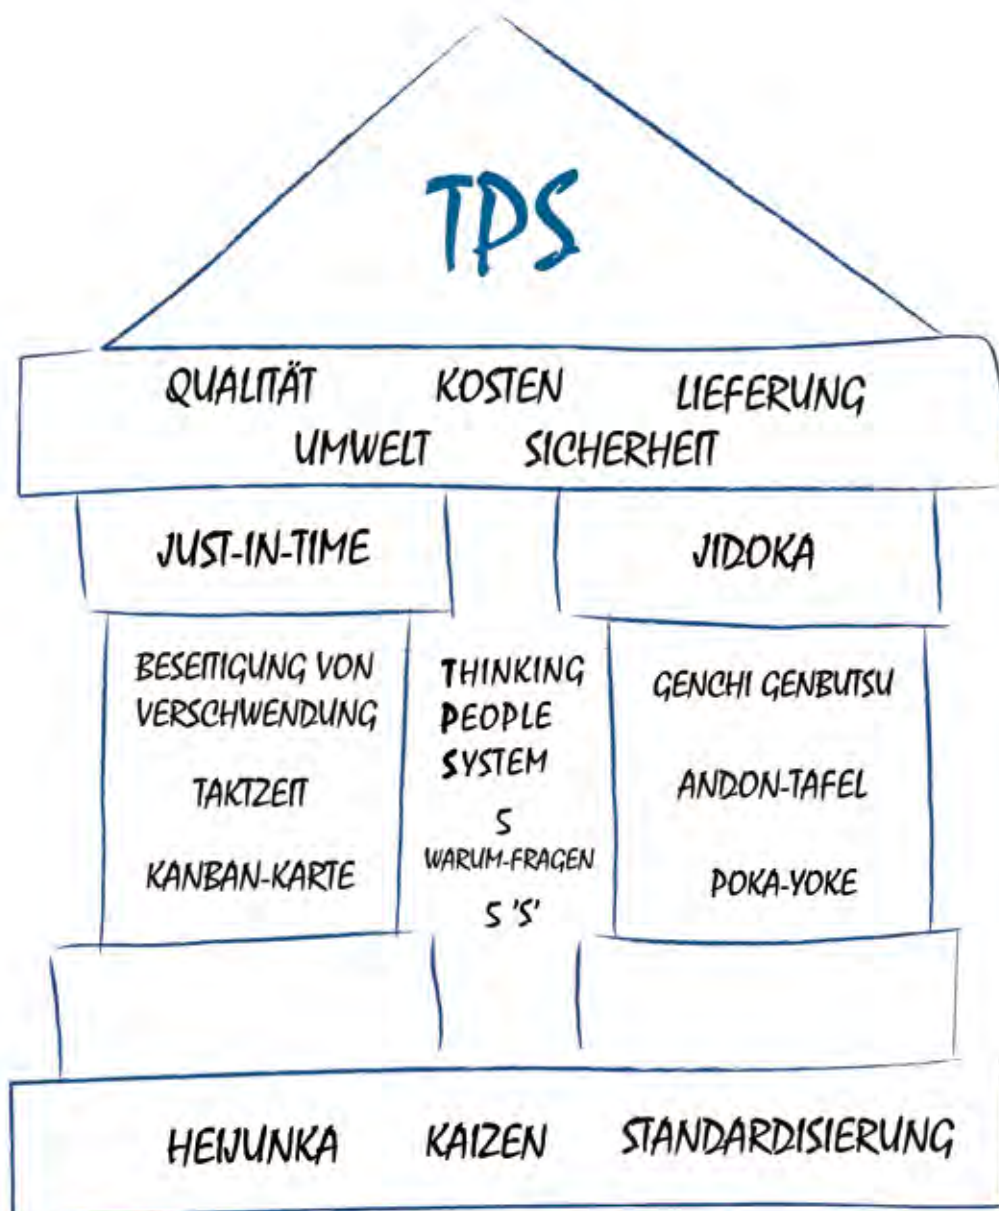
TPS

QUALITÄT KOSTEN LIEFERUNG
UMWELT SICHERHEIT

JUST-IN-TIME

JIDOKA

BESEITIGUNG VON VERSCHWENDUNG

TAKTZEIT

KANBAN-KARTE

THINKING PEOPLE SYSTEM

5 WARUM-FRAGEN

5 'S'

GENCHI GENBUTSU

ANDON-TAFEL

POKA-YOKE

HEIJUNKA KAIZEN STANDARDISIERUNG